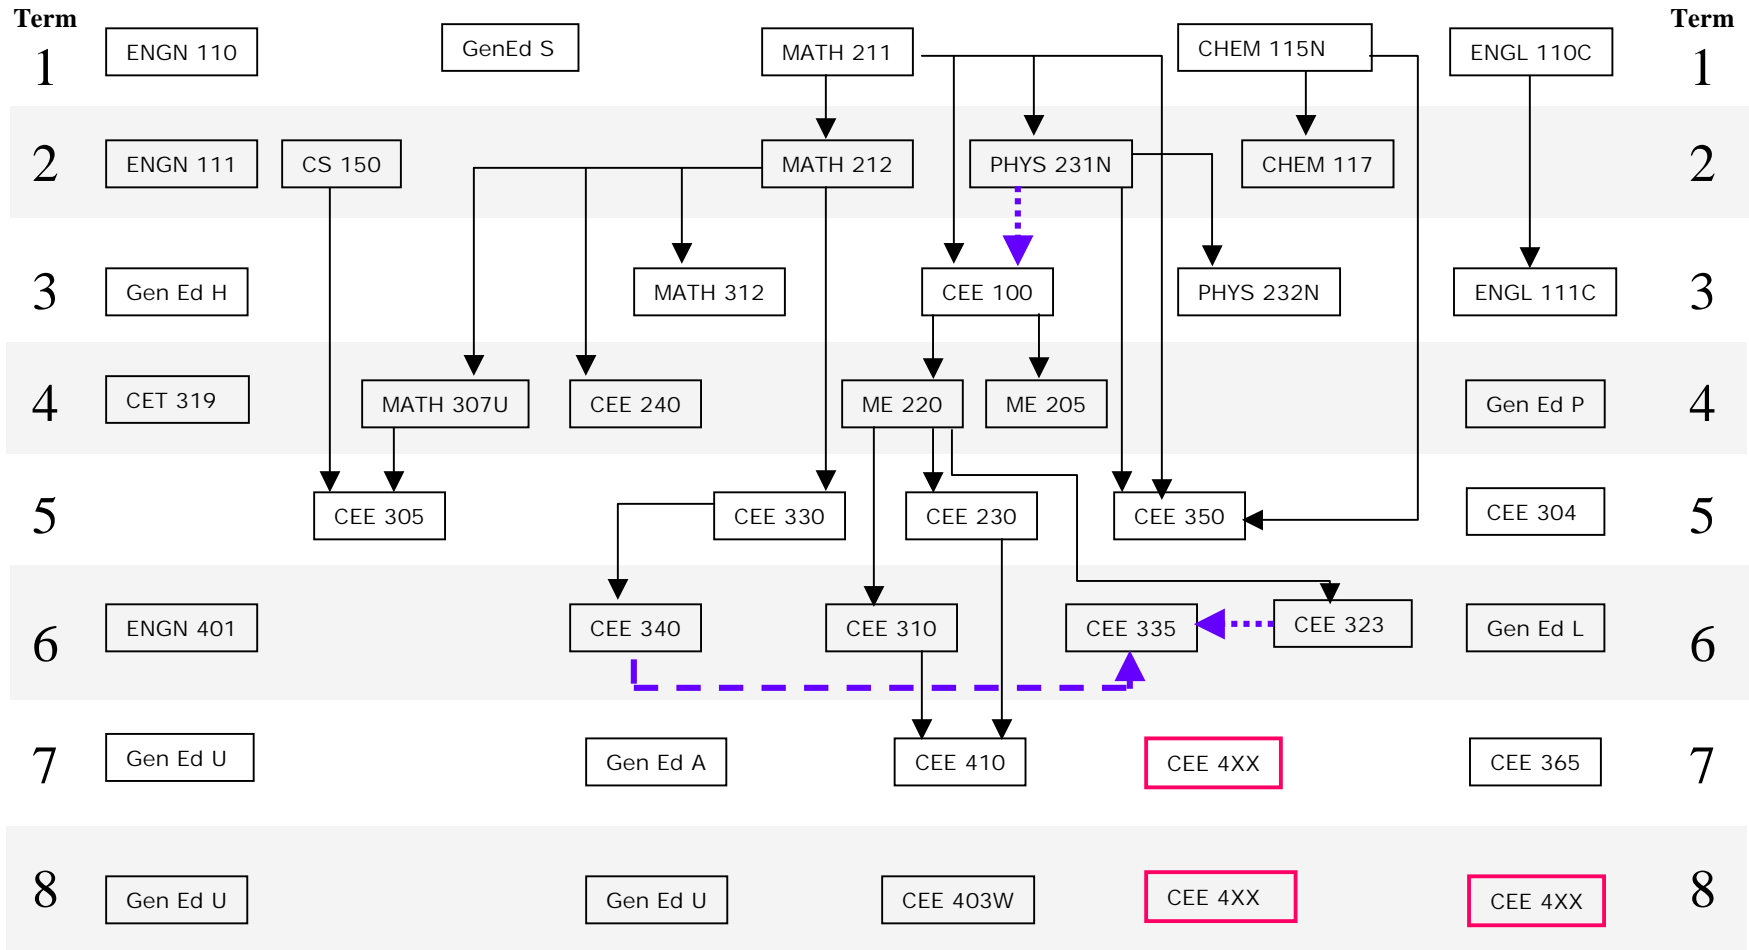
Term 1
ENGN 110
GenEd S
MATH 211
CHEM 115N
ENGL 110C
Term 1

2
ENGN 111
CS 150
MATH 212
PHYS 231N
CHEM 117
2

3
Gen Ed H
MATH 312
CEE 100
PHYS 232N
ENGL 111C
3

4
CET 319
MATH 307U
CEE 240
ME 220
ME 205
Gen Ed P
4

5
CEE 305
CEE 330
CEE 230
CEE 350
CEE 304
5

6
ENGN 401
CEE 340
CEE 310
CEE 335
CEE 323
Gen Ed L
6

7
Gen Ed U
Gen Ed A
CEE 410
CEE 4XX
CEE 365
7

8
Gen Ed U
Gen Ed U
CEE 403W
CEE 4XX
CEE 4XX
8